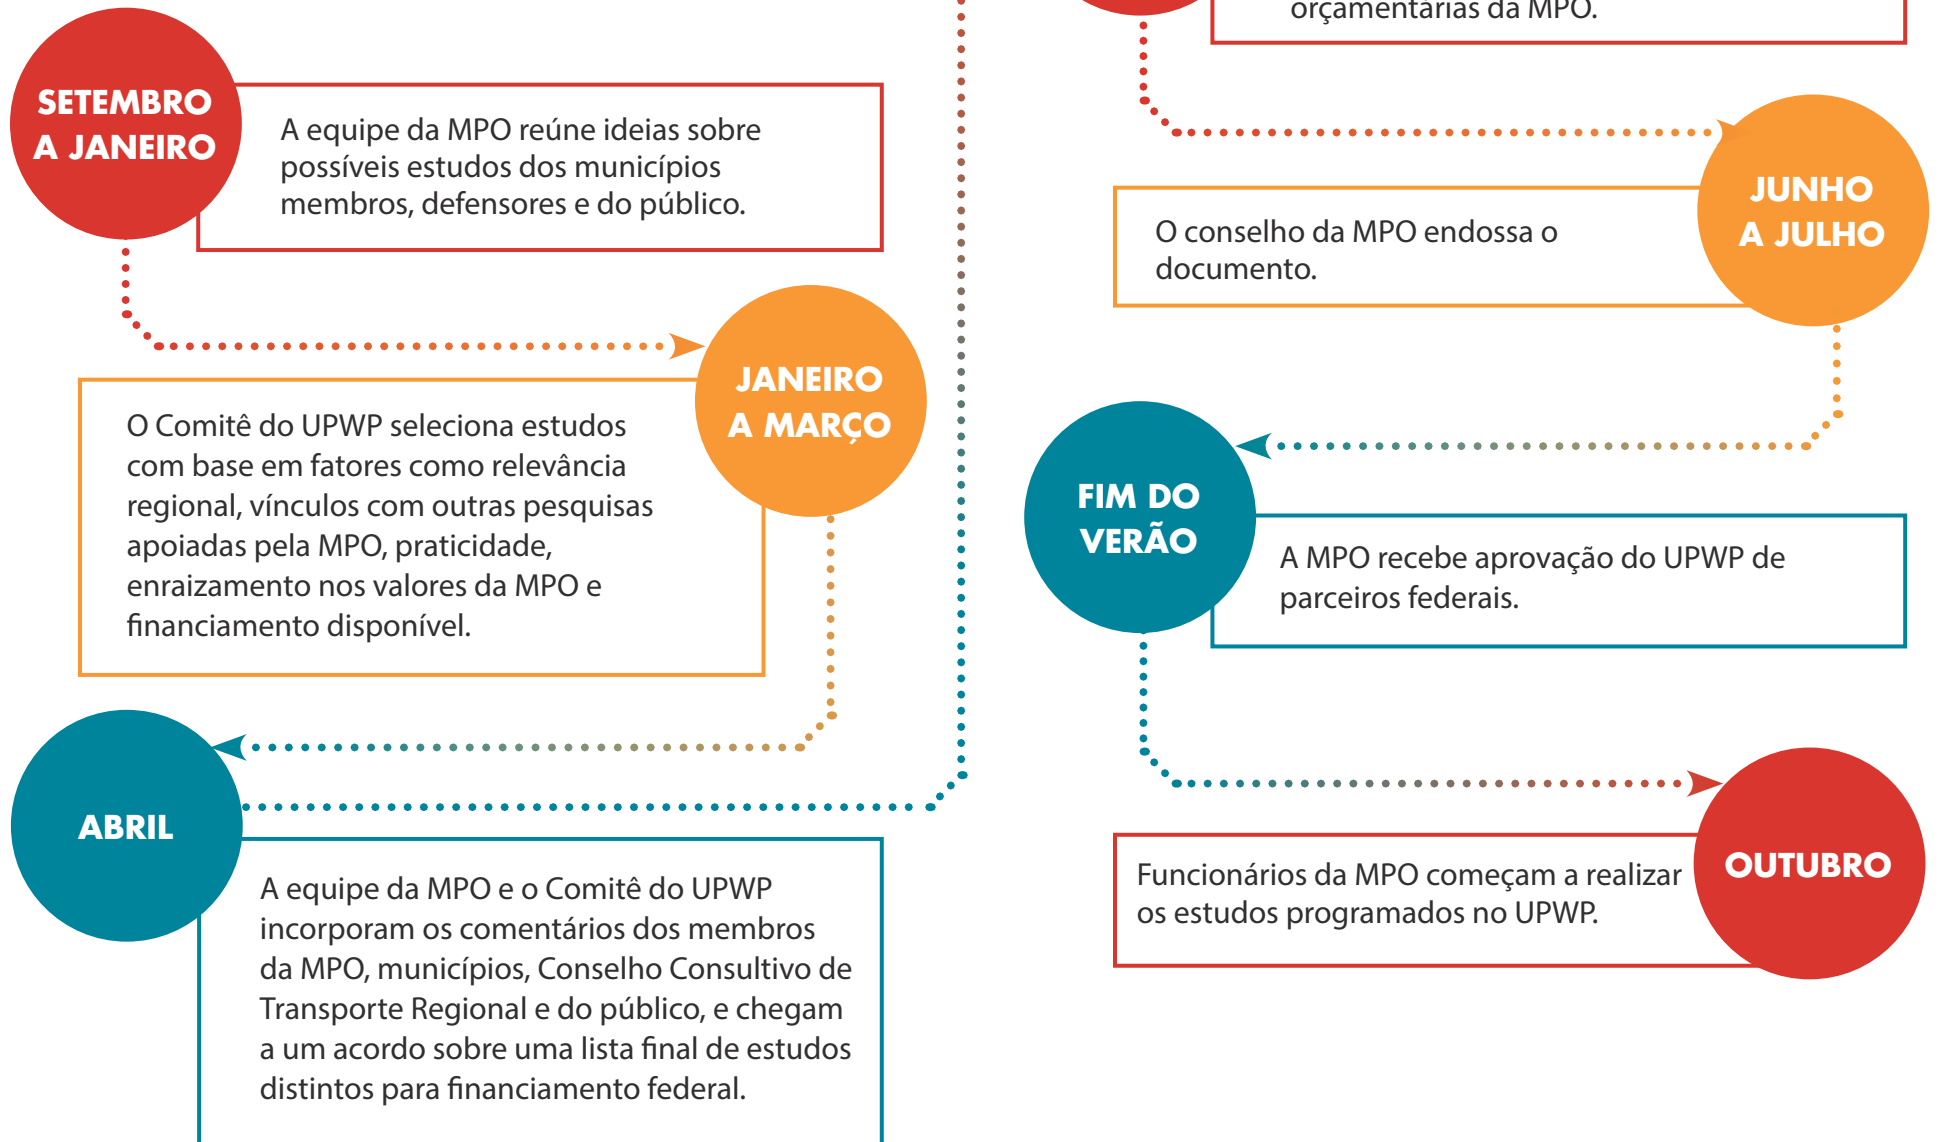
SETEMBRO A JANEIRO

A equipe da MPO reúne ideias sobre possíveis estudos dos municípios membros, defensores e do público.

JANEIRO A MARÇO

O Comitê do UPWP seleciona estudos com base em fatores como relevância regional, vínculos com outras pesquisas apoiadas pela MPO, praticidade, enraizamento nos valores da MPO e financiamento disponível.

ABRIL

A equipe da MPO e o Comitê do UPWP incorporam os comentários dos membros da MPO, municípios, Conselho Consultivo de Transporte Regional e do público, e chegam a um acordo sobre uma lista final de estudos distintos para financiamento federal.

orçamentárias da MPO.

JUNHO A JULHO

O conselho da MPO endossa o documento.

FIM DO VERÃO

A MPO recebe aprovação do UPWP de parceiros federais.

OUTUBRO

Funcionários da MPO começam a realizar os estudos programados no UPWP.